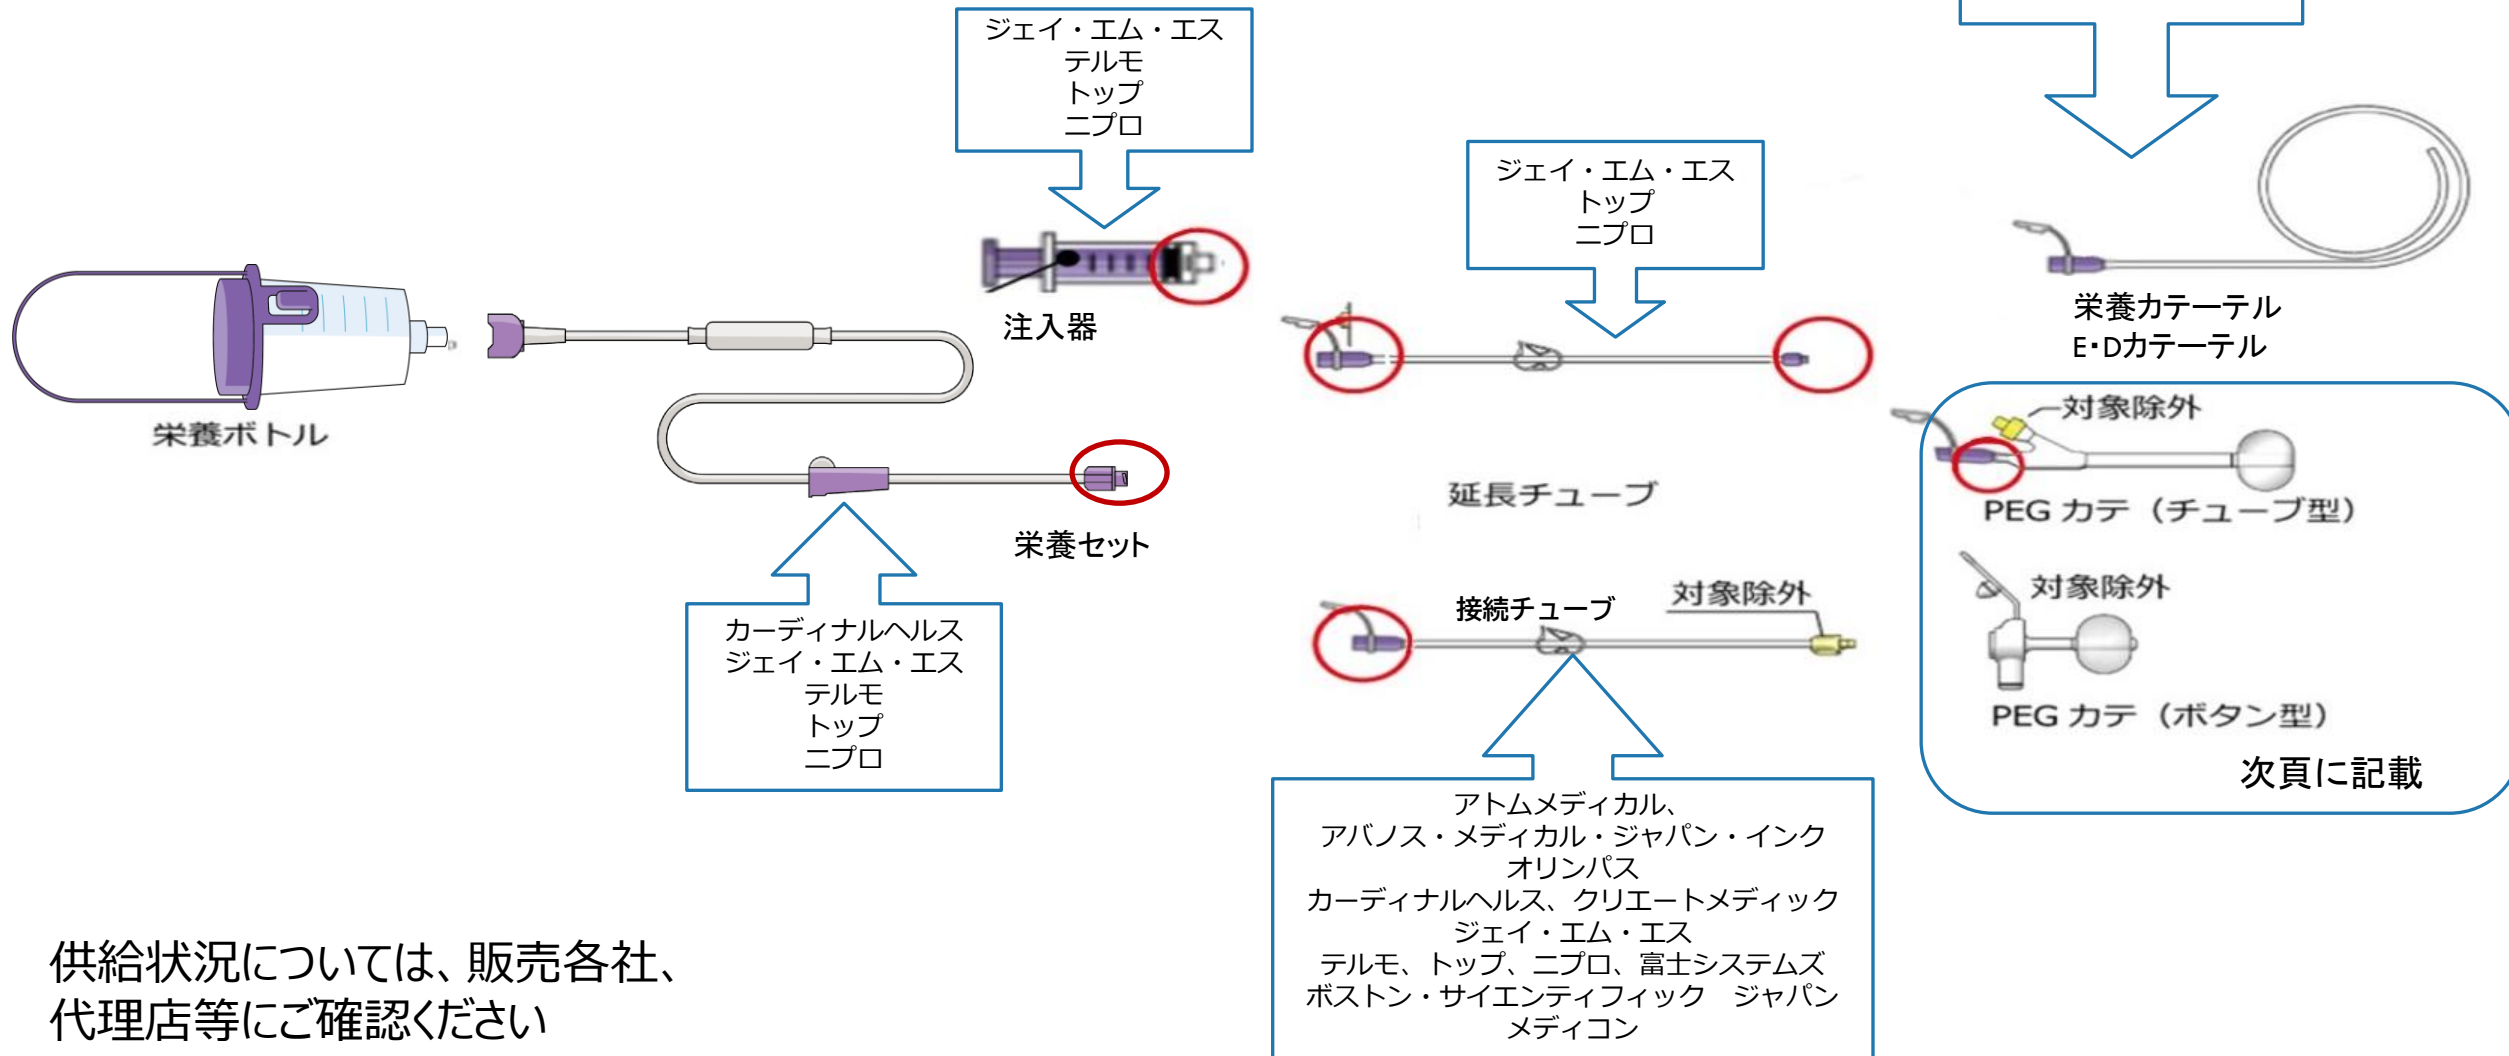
ジェイ・エム・エス
テルモ
トップ
ニプロ

注入器

栄養ボトル

栄養セット

カーディナルヘルス
ジェイ・エム・エス
テルモ
トップ
ニプロ

ジェイ・エム・エス
トップ
ニプロ

延長チューブ

接続チューブ

対象除外

アトムメディカル、
アバノス・メディカル・ジャパン・インク
オリンパス
カーディナルヘルス、クリエートメディック
ジェイ・エム・エス
テルモ、トップ、ニプロ、富士システムズ
ボストン・サイエンティフィック　ジャパン
メディコン

栄養カテーテル
E・Dカテーテル

対象除外

PEG カテ（チューブ型）

対象除外

PEG カテ（ボタン型）

次頁に記載

供給状況については、販売各社、
代理店等にご確認ください